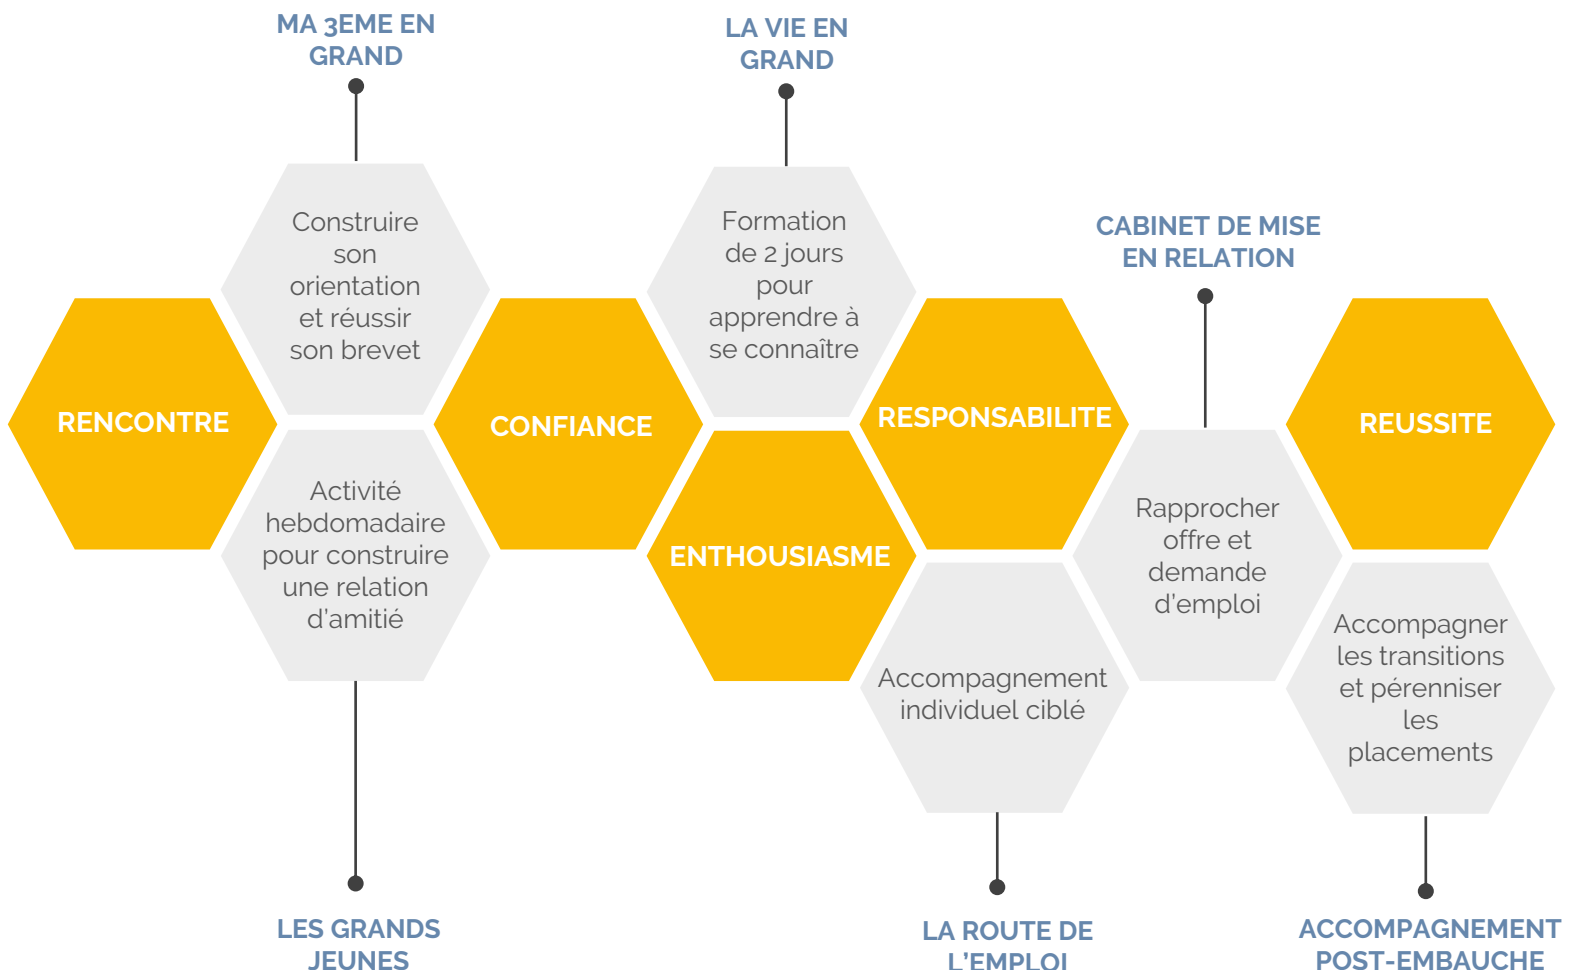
MA 3EME EN GRAND

LA VIE EN GRAND

Construire son orientation et réussir son brevet

Formation de 2 jours pour apprendre à se connaître

CABINET DE MISE EN RELATION

RENCONTRE

CONFIANCE

RESPONSABILITE

REUSSITE

Activité hebdomadaire pour construire une relation d'amitié

ENTHOUSIASME

Rapprocher offre et demande d'emploi

Accompagnement individuel ciblé

Accompagner les transitions et pérenniser les placements

LES GRANDS JEUNES

LA ROUTE DE L'EMPLOI

ACCOMPAGNEMENT POST-EMBAUCHE